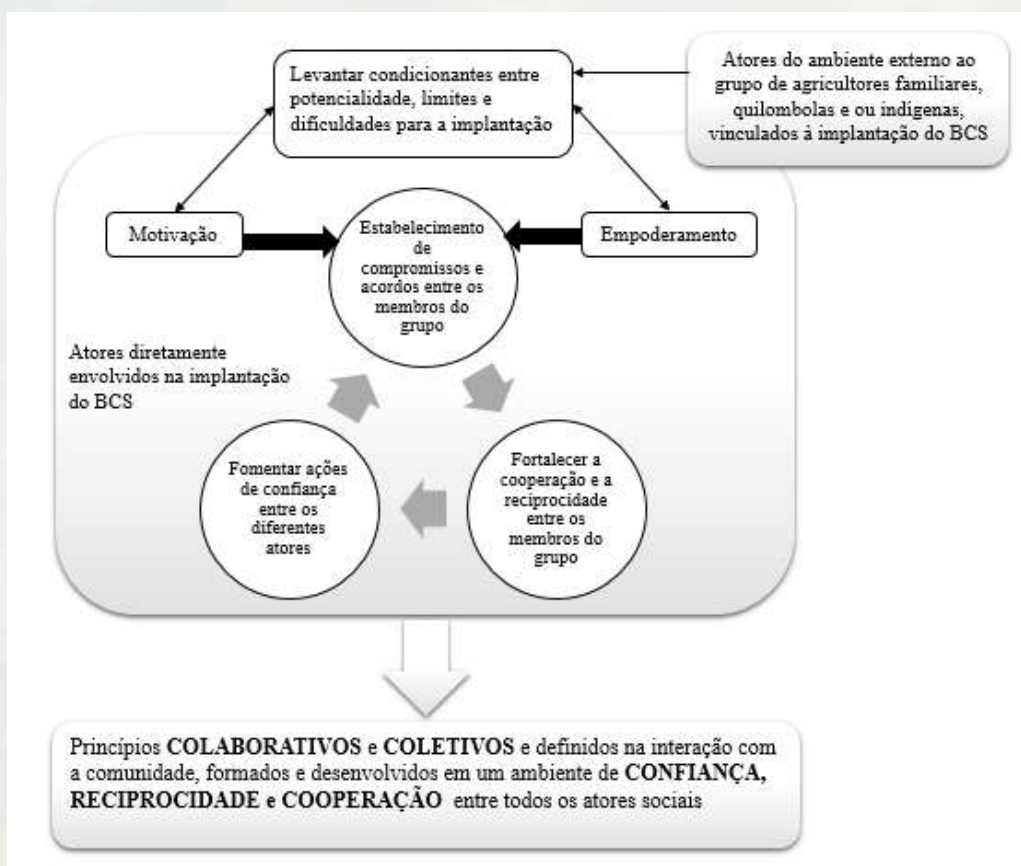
Levantar condicionantes entre potencialidade, limites e dificuldades para a implantação

Atores do ambiente externo ao grupo de agricultores familiares, quilombolas e ou indigenas, vinculados à implantação do BCS

Motivação

Estabelecimento de compromissos e acordos entre os membros do grupo

Empoderamento

Atores diretamente envolvidos na implantação do BCS

Fomentar ações de confiança entre os diferentes atores

Fortalecer a cooperação e a reciprocidade entre os membros do grupo

Princípios **COLABORATIVOS** e **COLETIVOS** e definidos na interação com a comunidade, formados e desenvolvidos em um ambiente de **CONFIANÇA, RECIPROCIDADE** e **COOPERAÇÃO** entre todos os atores sociais